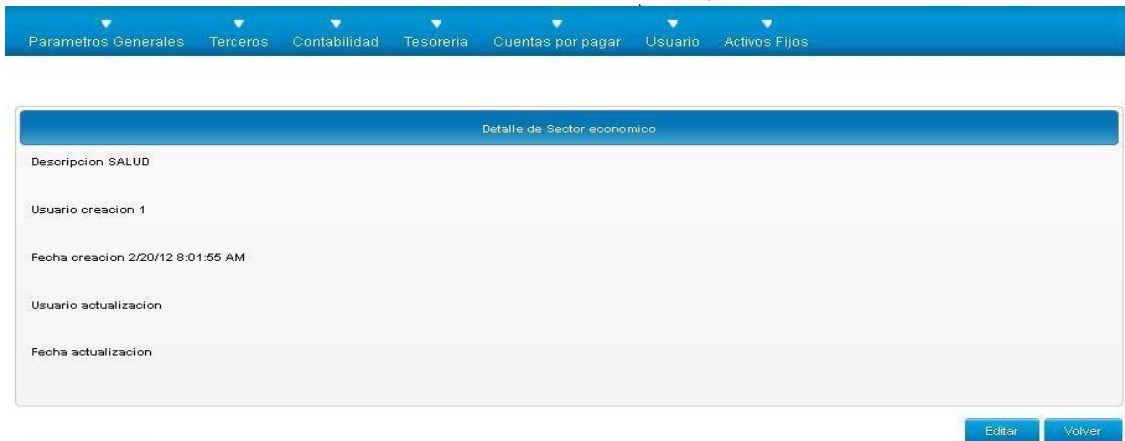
Parametros Generales Terceros Contabilidad Tesoreria Cuentas por pagar Usuario Activos Fijos

Detalle de Sector economico

Descripcion SALUD

Usuario creacion 1

Fecha creacion 2/20/12 8:01:55 AM

Usuario actualizacion

Fecha actualizacion

Editar Volver